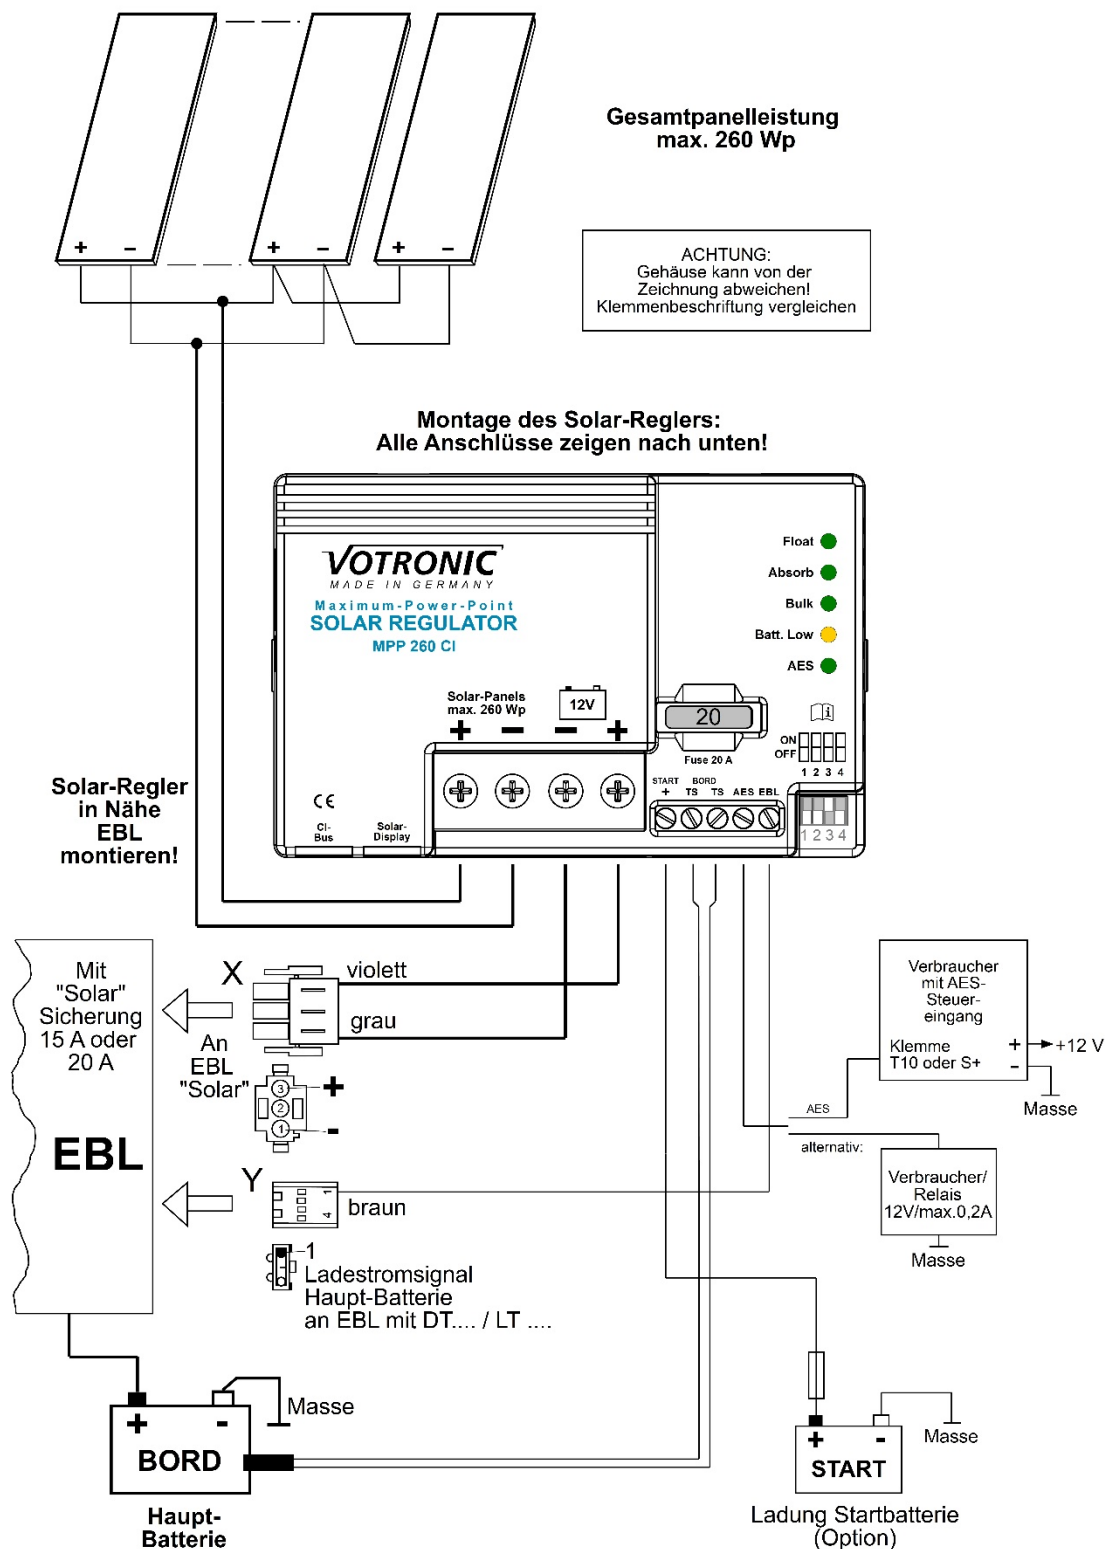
+ – + – + –

Gesamtpanelleistung max. 260 Wp

ACHTUNG:
Gehäuse kann von der Zeichnung abweichen!
Klemmenbeschriftung vergleichen

Montage des Solar-Reglers:
Alle Anschlüsse zeigen nach unten!

VOTRONIC
MADE IN GERMANY
Maximum-Power-Point
SOLAR REGULATOR
MPP 260 CI

Float
Absorb
Bulk
Batt. Low
AES

Solar-Panels max. 260 Wp
12V
+ – – +

20
Fuse 20 A

ON
OFF
1 2 3 4

START + BORD TS TS AES EBL

1 2 3 4

CE
Cl-Bus
Solar-Display

Solar-Regler in Nähe EBL montieren!

Mit "Solar" Sicherung 15 A oder 20 A

EBL

X
violett
grau
An EBL "Solar"
3 2 1
+
-

Y
braun
1 4

-1
Ladestromsignal Haupt-Batterie an EBL mit DT.... / LT ....

Verbraucher mit AES-Steuer-eingang
Klemme T10 oder S+
+ - +12 V
Masse
AES
alternativ:
Verbraucher/ Relais 12V/max.0,2A
Masse

+ -
BORD
Masse
Haupt-Batterie

+ -
START
Masse
Ladung Startbatterie (Option)